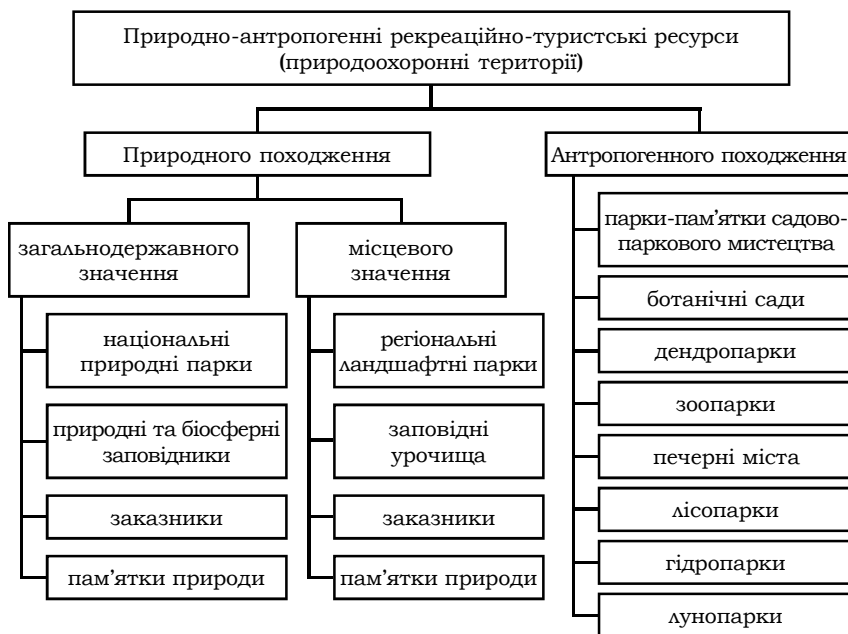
Природно-антропогенні рекреаційно-туристські ресурси (природоохоронні території)

Природного походження

Антропогенного походження

загальнодержавного значення

місцевого значення

національні природні парки

природні та біосферні заповідники

заказники

пам'ятки природи

регіональні ландшафтні парки

заповідні урочища

заказники

пам'ятки природи

парки-пам'ятки садово-паркового мистецтва

ботанічні сади

дендропарки

зоопарки

печерні міста

лісопарки

гідропарки

лунопарки